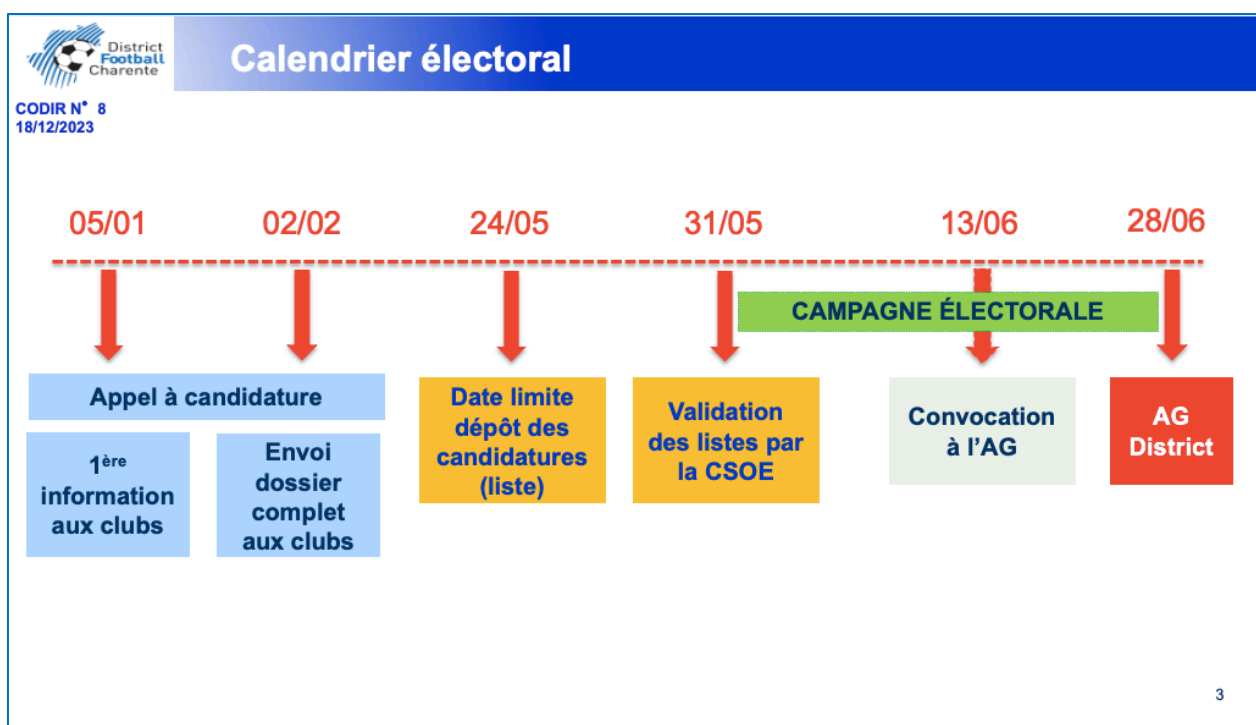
District Football Charente

Calendrier électoral

CODIR N° 8
18/12/2023

05/01 02/02 24/05 31/05 13/06 28/06

CAMPAGNE ÉLECTORALE

Appel à candidature

1$^{ère}$ information aux clubs

Envoi dossier complet aux clubs

Date limite dépôt des candidatures (liste)

Validation des listes par la CSOE

Convocation à l'AG

AG District

3